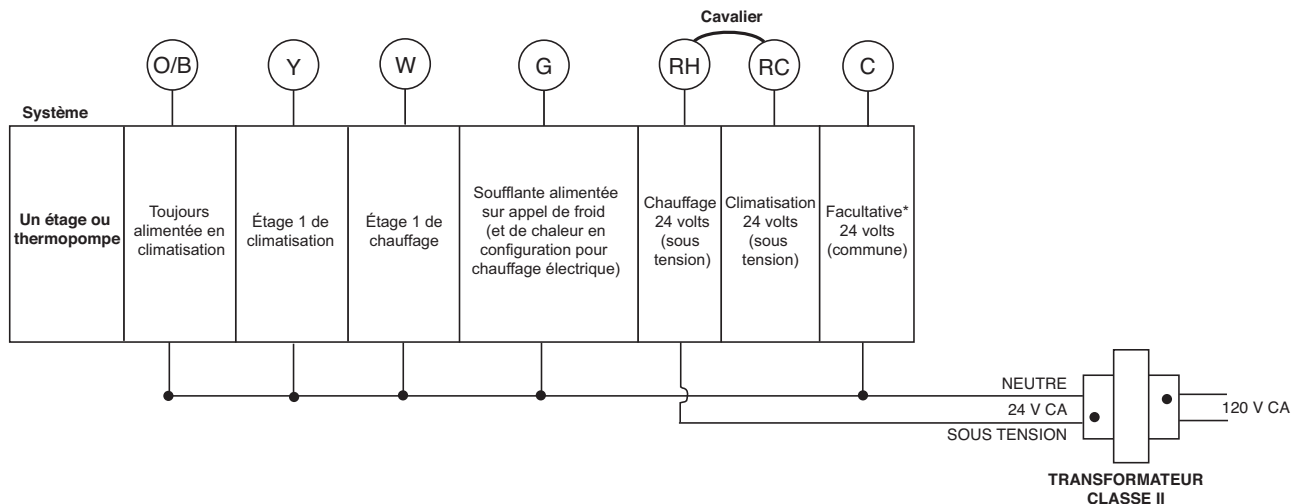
Cavalier

O/B Y W G RH RC C

Système

| Un étage ou thermopompe | Toujours alimentée en climatisation | Étage 1 de climatisation | Étage 1 de chauffage | Soufflante alimentée sur appel de froid (et de chaleur en configuration pour chauffage électrique) | Chauffage 24 volts (sous tension) | Climatisation 24 volts (sous tension) | Facultative* 24 volts (commune) |
|---|---|---|---|---|---|---|---|

NEUTRE

24 V CA

SOUS TENSION

120 V CA

TRANSFORMATEUR CLASSE II